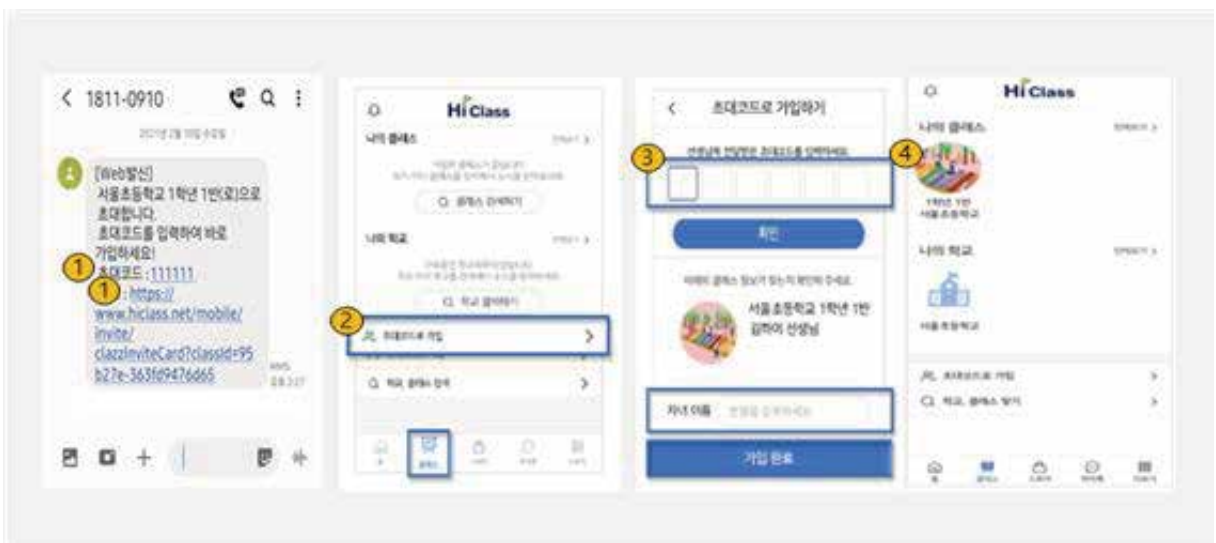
< 1811-0910

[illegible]

[Web발신]
서울초등학교 1학년 1반(으)로 초대합니다.
초대코드를 입력하여 바로 가입하세요!
① 초대코드 : 111111
① : https://www.hiclass.net/mobile/invite/clazzInviteCard?classId=95b27e-363fd9476d65

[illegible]

HiClass

나의 클래스

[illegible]

Q 클래스 검색하기

나의 학교

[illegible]

Q 학교 찾아보기

② 초대코드로 가입 >

Q 학교, 클래스 검색 >

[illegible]

< 초대코드로 가입하기

③ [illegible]

확인

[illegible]

서울초등학교 1학년 1반 김하이 선생님

자녀 이름 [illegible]

가입 완료

HiClass

나의 클래스

④

1학년 1반
서울초등학교

나의 학교

서울초등학교

초대코드로 가입 >

Q 학교, 클래스 찾기 >

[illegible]